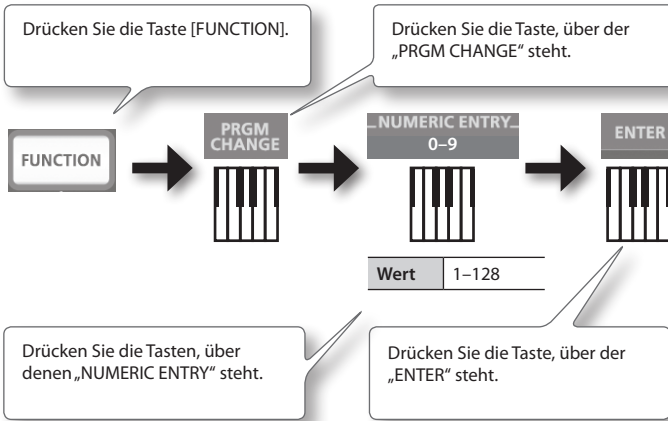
Drücken Sie die Taste [FUNCTION].

Drücken Sie die Taste, über der „PRGM CHANGE" steht.

FUNCTION

PRGM CHANGE

NUMERIC ENTRY
0–9

ENTER

| Wert | 1–128 |
|---|---|

Drücken Sie die Tasten, über denen „NUMERIC ENTRY" steht.

Drücken Sie die Taste, über der „ENTER" steht.